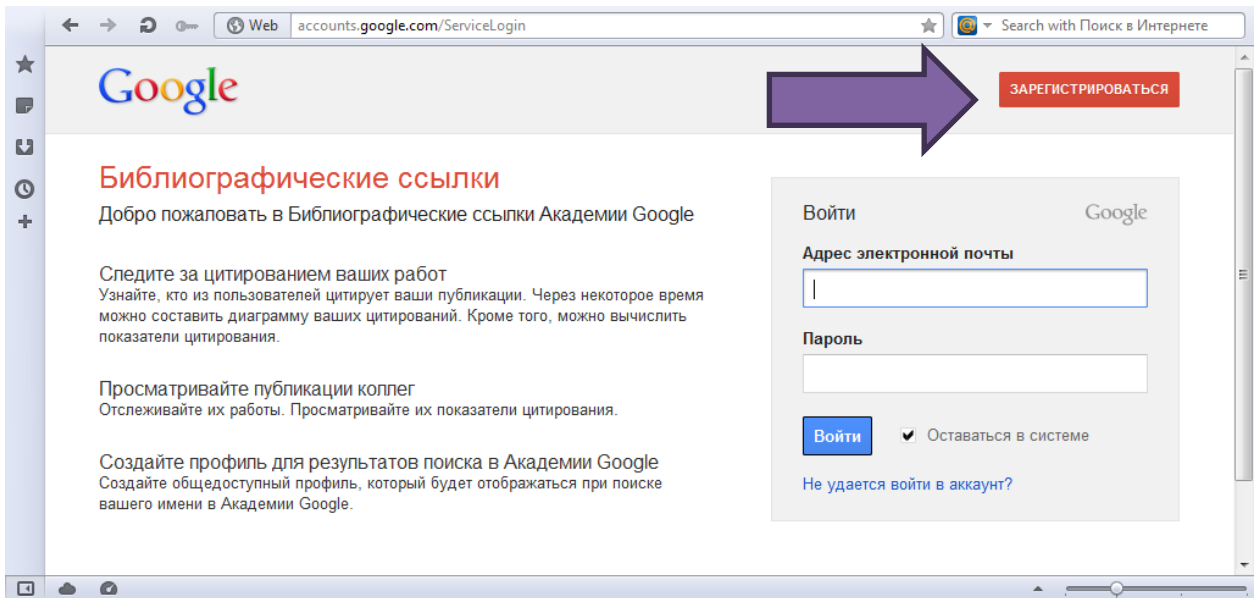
Web accounts.google.com/ServiceLogin

Search with Поиск в Интернете

Google

ЗАРЕГИСТРИРОВАТЬСЯ

Библиографические ссылки

Добро пожаловать в Библиографические ссылки Академии Google

Следите за цитированием ваших работ
Узнайте, кто из пользователей цитирует ваши публикации. Через некоторое время можно составить диаграмму ваших цитирований. Кроме того, можно вычислить показатели цитирования.

Просматривайте публикации коллег
Отслеживайте их работы. Просматривайте их показатели цитирования.

Создайте профиль для результатов поиска в Академии Google
Создайте общедоступный профиль, который будет отображаться при поиске вашего имени в Академии Google.

Войти

Google

Адрес электронной почты

Пароль

Войти

Оставаться в системе

Не удается войти в аккаунт?